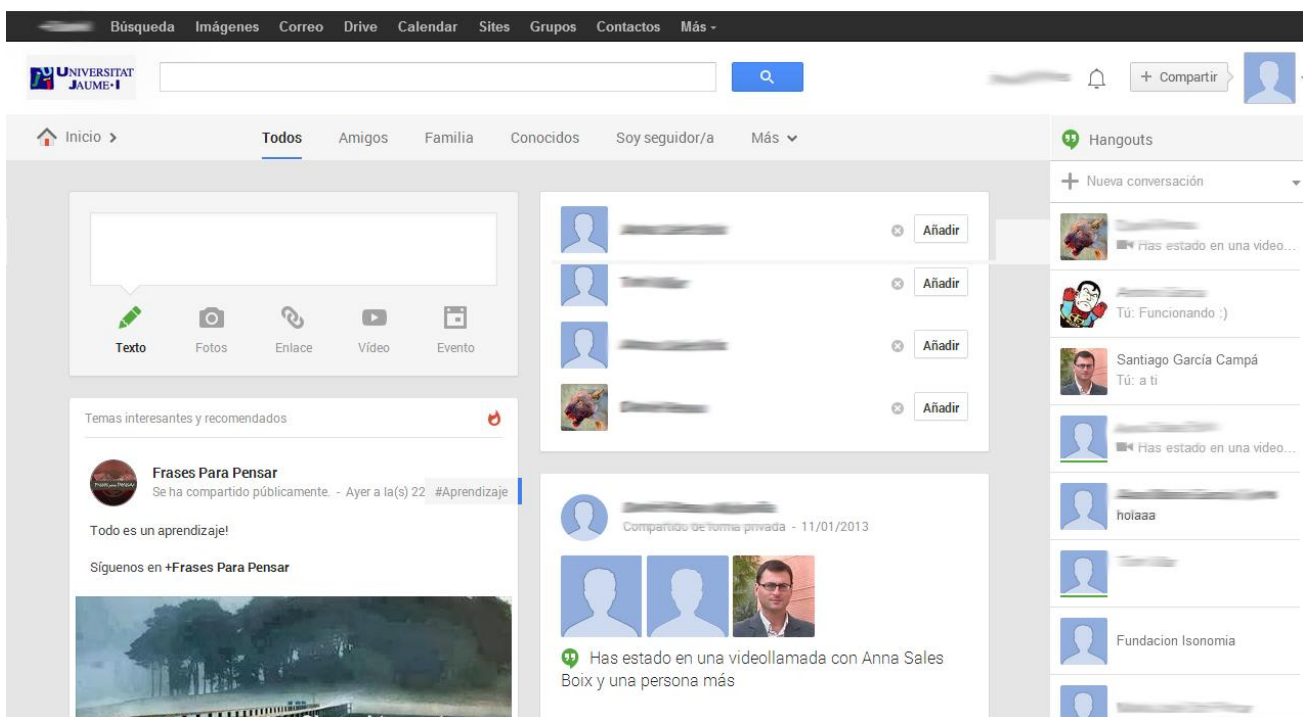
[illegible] Búsqueda Imágenes Correo Drive Calendar Sites Grupos Contactos Más

UNIVERSITAT JAUME•I

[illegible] + Compartir

Inicio > Todos Amigos Familia Conocidos Soy seguidor/a Más

Hangouts

+ Nueva conversación

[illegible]
Has estado en una video...

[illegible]
Tú: Funcionando :)

Santiago García Campá
Tú: a ti

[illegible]
Has estado en una video...

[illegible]
holaaa

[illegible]

Fundacion Isonomia

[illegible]

Texto Fotos Enlace Vídeo Evento

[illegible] Añadir
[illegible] Añadir
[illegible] Añadir
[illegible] Añadir

Temas interesantes y recomendados

Frases Para Pensar
Se ha compartido públicamente. - Ayer a la(s) 22 #Aprendizaje

Todo es un aprendizaje!

Síguenos en +Frases Para Pensar

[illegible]
Compartido de forma privada - 11/01/2013

Has estado en una videollamada con Anna Sales Boix y una persona más